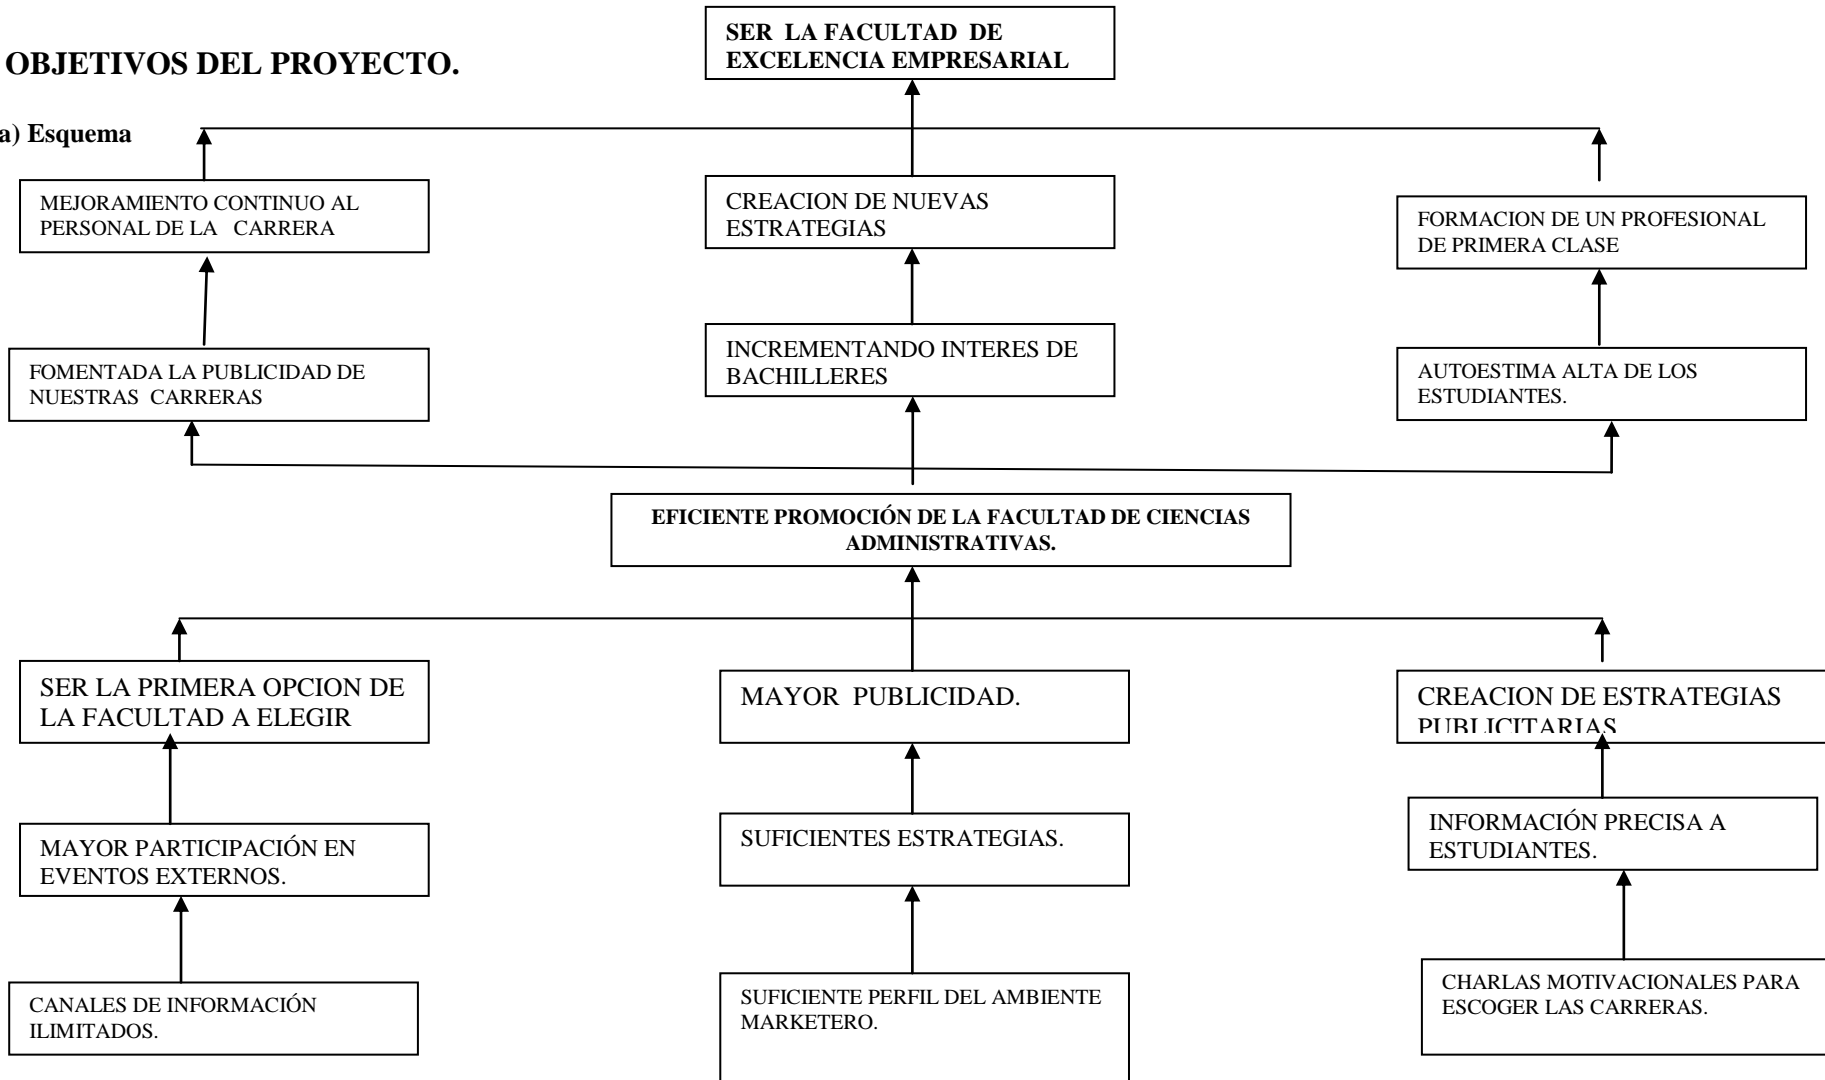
OBJETIVOS DEL PROYECTO.

a) Esquema

SER LA FACULTAD DE EXCELENCIA EMPRESARIAL

MEJORAMIENTO CONTINUO AL PERSONAL DE LA CARRERA

CREACION DE NUEVAS ESTRATEGIAS

FORMACION DE UN PROFESIONAL DE PRIMERA CLASE

FOMENTADA LA PUBLICIDAD DE NUESTRAS CARRERAS

INCREMENTANDO INTERES DE BACHILLERES

AUTOESTIMA ALTA DE LOS ESTUDIANTES.

EFICIENTE PROMOCIÓN DE LA FACULTAD DE CIENCIAS ADMINISTRATIVAS.

SER LA PRIMERA OPCION DE LA FACULTAD A ELEGIR

MAYOR PUBLICIDAD.

CREACION DE ESTRATEGIAS PUBLICITARIAS

MAYOR PARTICIPACIÓN EN EVENTOS EXTERNOS.

SUFICIENTES ESTRATEGIAS.

INFORMACIÓN PRECISA A ESTUDIANTES.

CANALES DE INFORMACIÓN ILIMITADOS.

SUFICIENTE PERFIL DEL AMBIENTE MARKETERO.

CHARLAS MOTIVACIONALES PARA ESCOGER LAS CARRERAS.